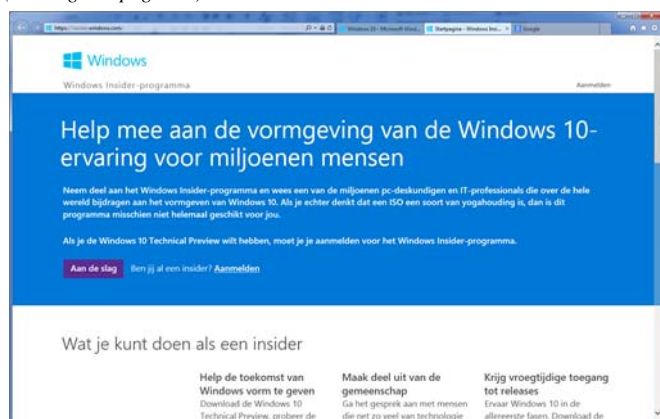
Windows

Windows Insider-programma

Aanmelden

Help mee aan de vormgeving van de Windows 10-ervaring voor miljoenen mensen

Neem deel aan het Windows Insider-programma en wees een van de miljoenen pc-deskundigen en IT-professionals die over de hele wereld bijdragen aan het vormgeven van Windows 10. Als je echter denkt dat een ISO een soort van yogahouding is, dan is dit programma misschien niet helemaal geschikt voor jou.

Als je de Windows 10 Technical Preview wilt hebben, moet je je aanmelden voor het Windows Insider-programma.

Aan de slag Ben jij al een insider? Aanmelden

Wat je kunt doen als een insider

Help de toekomst van Windows vorm te geven
Download de Windows 10 Technical Preview, probeer de

Maak deel uit van de gemeenschap
Ga het gesprek aan met mensen die net zo veel van technologie

Krijg vroegtijdige toegang tot releases
Ervaar Windows 10 in de allereerste fasen. Download de